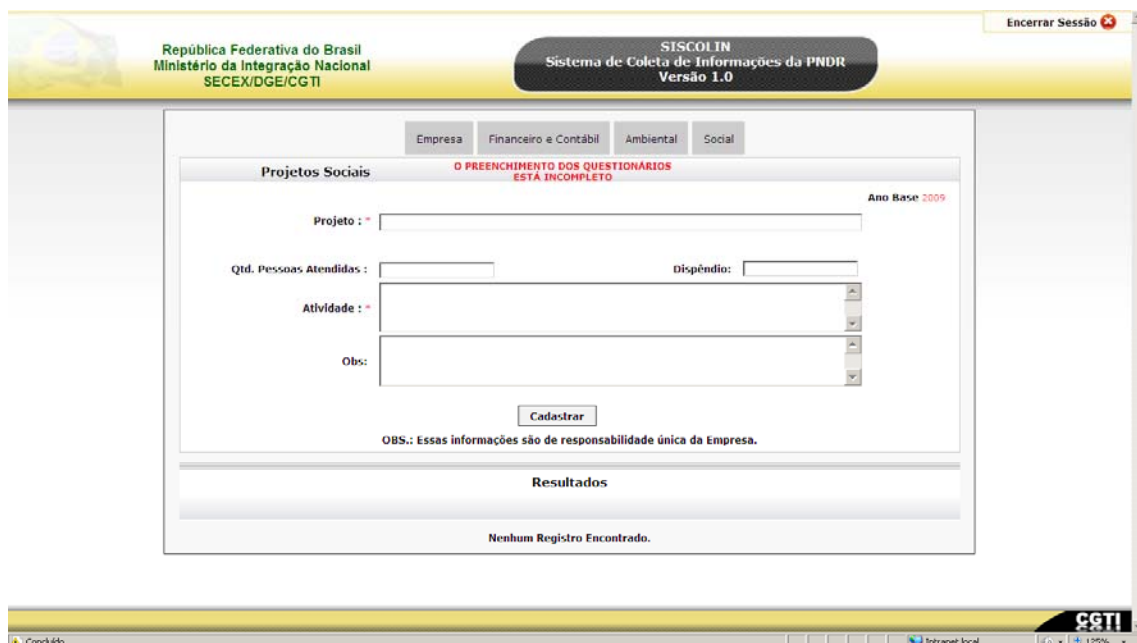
Encerrar Sessão

República Federativa do Brasil
Ministério da Integração Nacional
SECEX/DGE/CGTI

SISCOLIN
Sistema de Coleta de Informações da PNDR
Versão 1.0

Empresa | Financeiro e Contábil | Ambiental | Social

Projetos Sociais

O PREENCHIMENTO DOS QUESTIONÁRIOS ESTÁ INCOMPLETO

Ano Base 2009

Projeto : *

Qtd. Pessoas Atendidas :

Dispêndio:

Atividade : *

Obs:

Cadastrar

OBS.: Essas informações são de responsabilidade única da Empresa.

Resultados

Nenhum Registro Encontrado.

CGTI

Concluído

Intranet local

125%